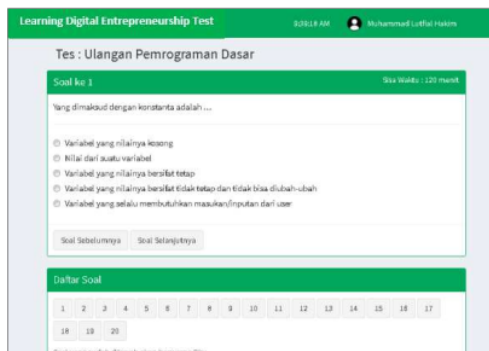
Learning Digital Entrepreneurship Test

9:39:18 AM

Muhammad Lutfial Hakim

Tes : Ulangan Pemrograman Dasar

Soal ke 1

Sisa Waktu : 120 menit

Yang dimaksud dengan konstanta adalah ....

Variabel yang nilainya kosong
Nilai dari suatu variabel
Variabel yang nilainya bersifat tetap
Variabel yang nilainya bersifat tidak tetap dan tidak bisa diubah-ubah
Variabel yang selalu membutuhkan masukan/inputan dari user

Soal Sebelumnya

Soal Selanjutnya

Daftar Soal

| 1 | 2 | 3 | 4 | 5 | 6 | 7 | 8 | 9 | 10 | 11 | 12 | 13 | 14 | 15 | 16 | 17 |
|---|---|---|---|---|---|---|---|---|---|---|---|---|---|---|---|---|
| 18 | 19 | 20 | | | | | | | | | | | | | | |

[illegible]